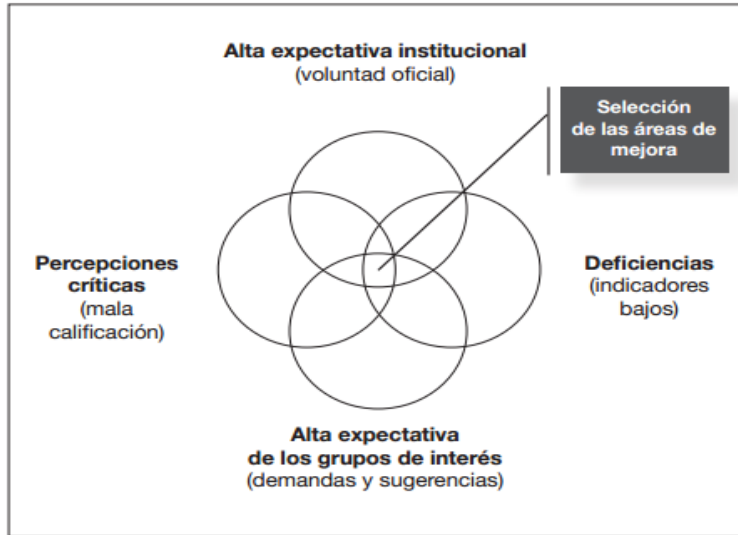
Alta expectativa institucional
(voluntad oficial)

Selección de las áreas de mejora

Percepciones críticas
(mala calificación)

Deficiencias
(indicadores bajos)

Alta expectativa de los grupos de interés
(demandas y sugerencias)